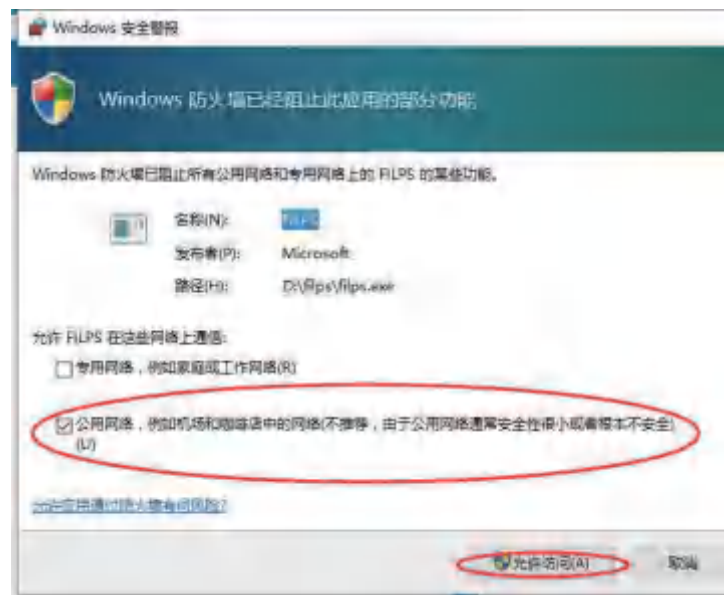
Windows 安全警报

Windows 防火墙已经阻止此应用的部分功能

Windows 防火墙已阻止所有公用网络和专用网络上的 FILPS 的某些功能。

名称(N): FILPS
发布者(P): Microsoft
路径(H): D:\filps\filps.exe

允许 FILPS 在这些网络上通信:

专用网络，例如家庭或工作网络(R)

公用网络，例如机场和咖啡店中的网络(不推荐，由于公用网络通常安全性很小或者根本不安全)(U)

允许应用通过防火墙有何风险?

允许访问(A) 取消